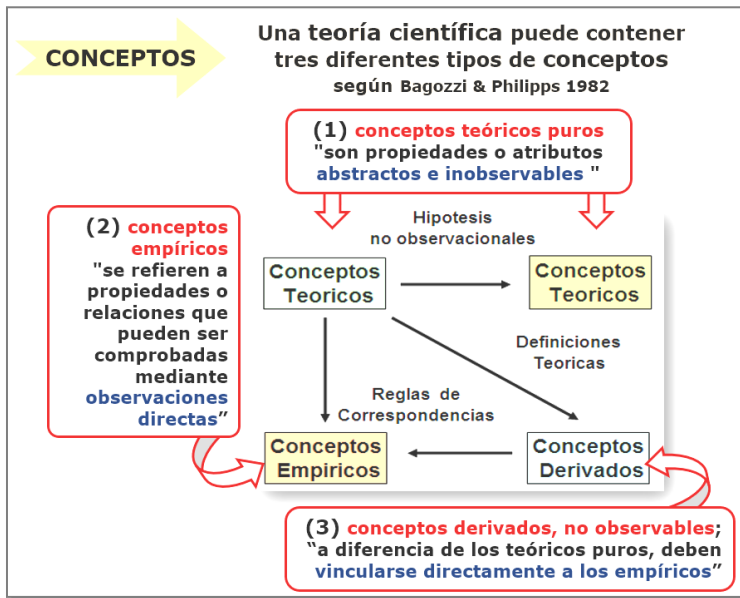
CONCEPTOS

Una teoría científica puede contener tres diferentes tipos de conceptos según Bagozzi & Philipps 1982

(1) conceptos teóricos puros "son propiedades o atributos abstractos e inobservables "

(2) conceptos empíricos "se refieren a propiedades o relaciones que pueden ser comprobadas mediante observaciones directas"

Hipotesis no observacionales

Conceptos Teoricos

Conceptos Teoricos

Definiciones Teoricas

Reglas de Correspondencias

Conceptos Empiricos

Conceptos Derivados

(3) conceptos derivados, no observables; "a diferencia de los teóricos puros, deben vincularse directamente a los empíricos"